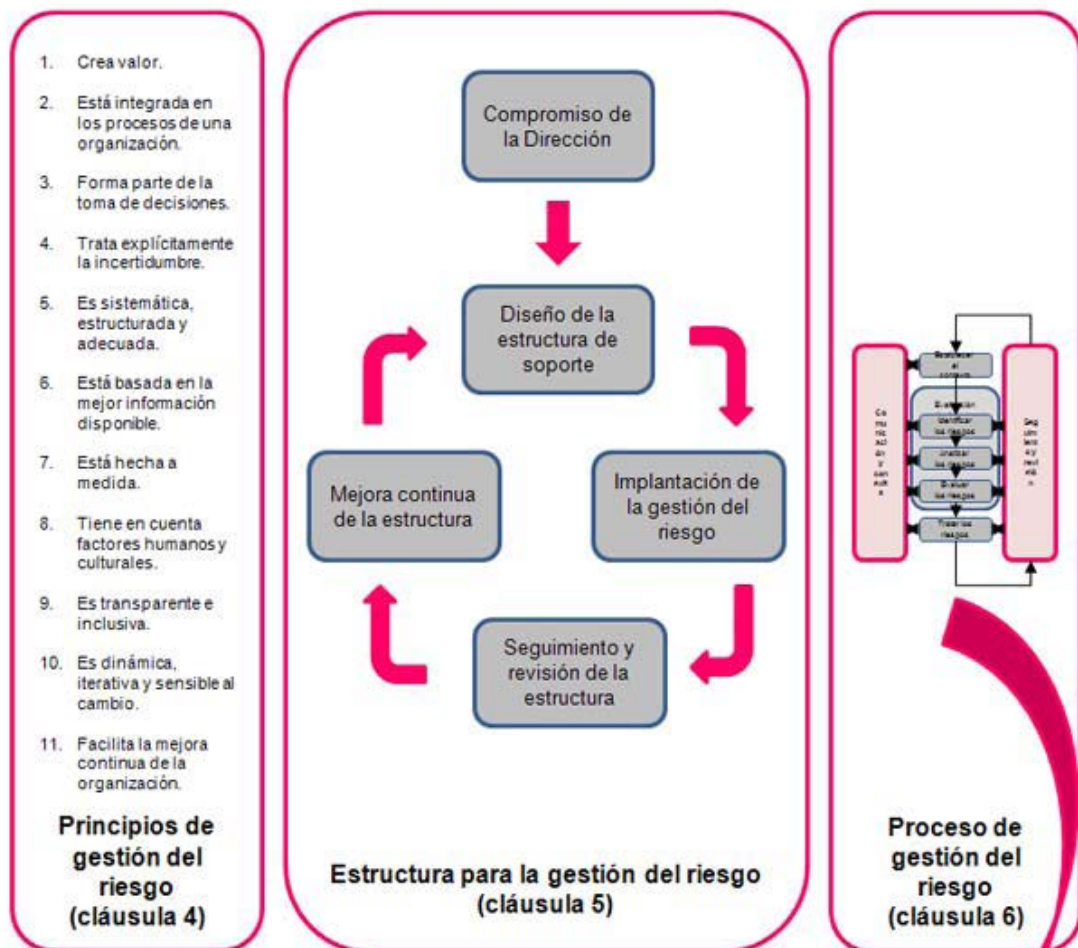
1. Crea valor.

2. Está integrada en los procesos de una organización.

3. Forma parte de la toma de decisiones.

4. Trata explícitamente la incertidumbre.

5. Es sistemática, estructurada y adecuada.

6. Está basada en la mejor información disponible.

7. Está hecha a medida.

8. Tiene en cuenta factores humanos y culturales.

9. Es transparente e inclusiva.

10. Es dinámica, iterativa y sensible al cambio.

11. Facilita la mejora continua de la organización.

Principios de gestión del riesgo (cláusula 4)

Compromiso de la Dirección

Diseño de la estructura de soporte

Implantación de la gestión del riesgo

Seguimiento y revisión de la estructura

Mejora continua de la estructura

Estructura para la gestión del riesgo (cláusula 5)

Comunicación y consulta

Establecer el contexto

Evaluación

Identificar los riesgos

Analizar los riesgos

Evaluar los riesgos

Tratar los riesgos

Seguimiento y revisión

Proceso de gestión del riesgo (cláusula 6)